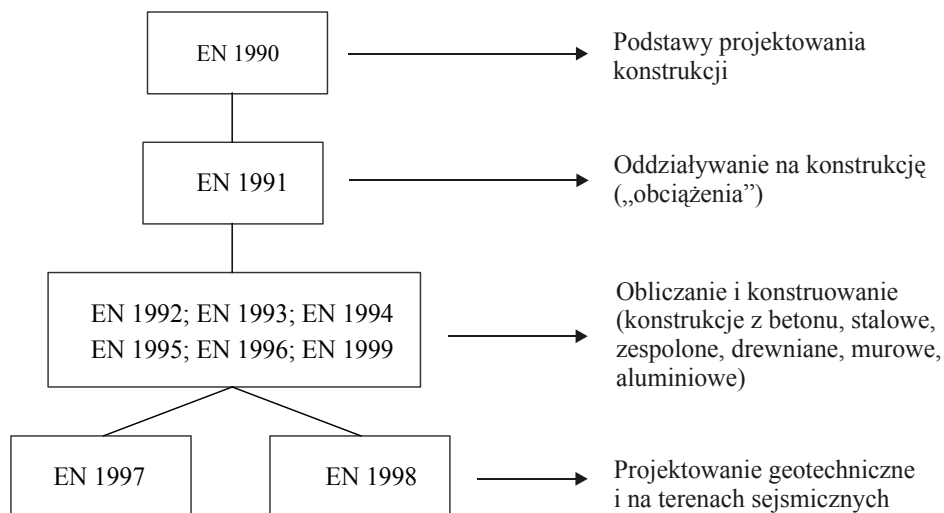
EN 1990

Podstawy projektowania konstrukcji

EN 1991

Oddziaływanie na konstrukcję („obciążenia")

EN 1992; EN 1993; EN 1994
EN 1995; EN 1996; EN 1999

Obliczanie i konstruowanie (konstrukcje z betonu, stalowe, zespolone, drewniane, murowe, aluminiowe)

EN 1997

EN 1998

Projektowanie geotechniczne i na terenach sejsmicznych